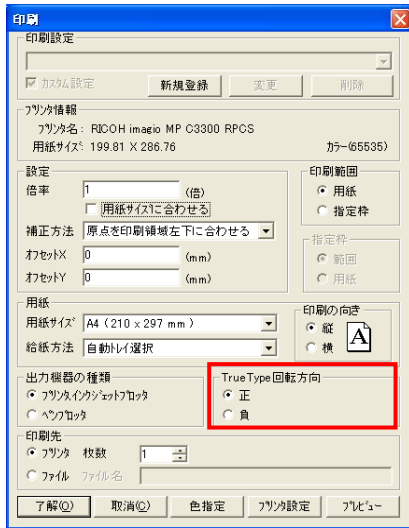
印刷

印刷設定

カスタム設定 新規登録 変更 削除

プリンタ情報

プリンタ名: RICOH imagio MP C3300 RPCS

用紙サイズ: 199.81 X 286.76 カラー(65535)

設定

倍率 1 (倍)

用紙サイズに合わせる

補正方法 原点を印刷領域左下に合わせる

オフセットX 0 (mm)

オフセットY 0 (mm)

印刷範囲

用紙

指定枠

指定枠

範囲

用紙

用紙

用紙サイズ A4 (210 x 297 mm)

給紙方法 自動トレイ選択

印刷の向き

縦

横

A

出力機器の種類

プリンタ,インクジェットプロッタ

ペンプロッタ

TrueType 回転方向

正

負

印刷先

プリンタ 枚数 1

ファイル ファイル名

了解(O) 取消(C) 色指定 プリンタ設定 プレビュー